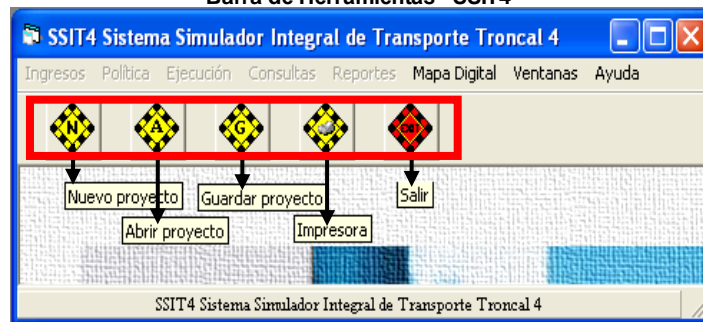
Barra de Herramientas - SSIT4

SSIT4 Sistema Simulador Integral de Transporte Troncal 4

Ingresos Política Ejecución Consultas Reportes Mapa Digital Ventanas Ayuda

N A G EXIT

Nuevo proyecto
Abrir proyecto
Guardar proyecto
Impresora
Salir

SSIT4 Sistema Simulador Integral de Transporte Troncal 4